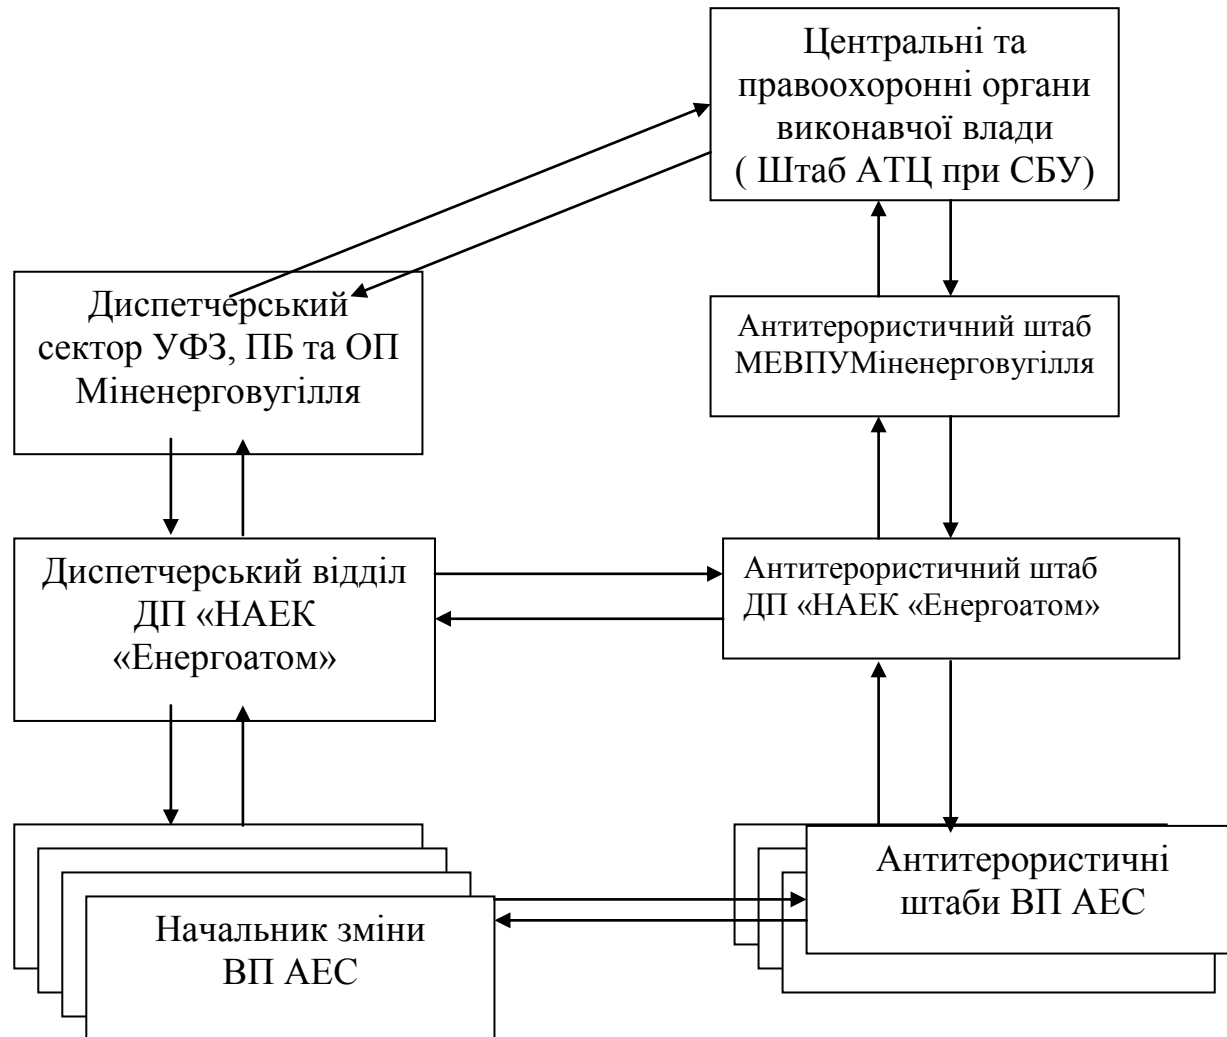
Центральні та правоохоронні органи виконавчої влади ( Штаб АТЦ при СБУ)

Диспетчерський сектор УФЗ, ПБ та ОП Міненерговугілля

Антитерористичний штаб МЕВПУМіненерговугілля

Диспетчерський відділ ДП «НАЕК «Енергоатом»

Антитерористичний штаб ДП «НАЕК «Енергоатом»

Начальник зміни ВП АЕС

Антитерористичні штаби ВП АЕС